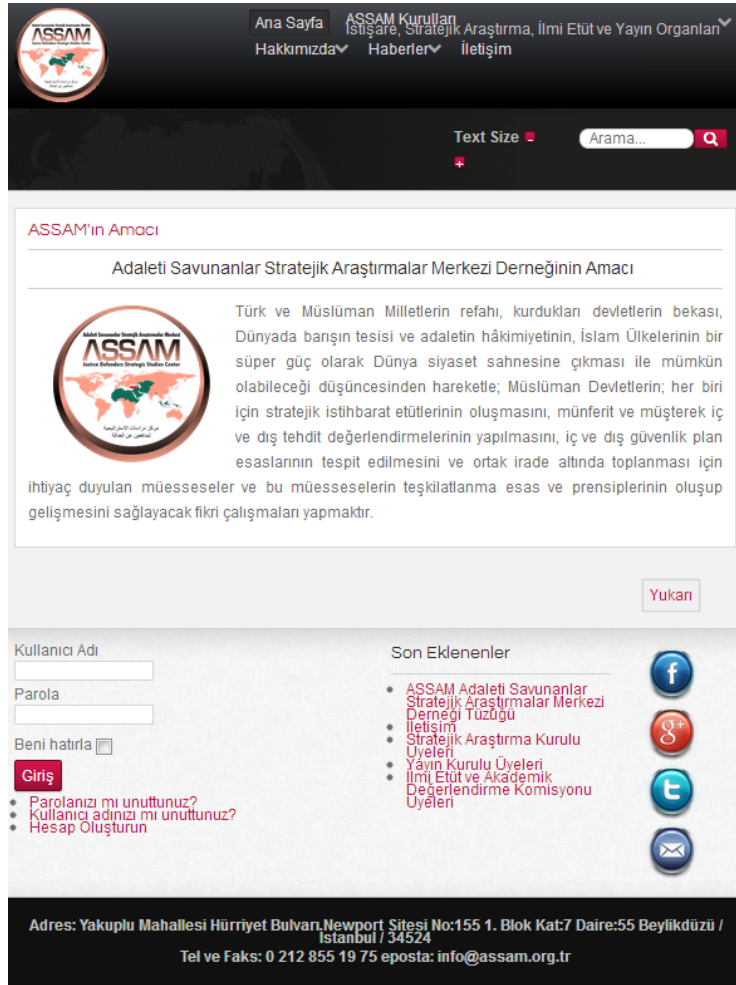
ASSAM
Justice Defenders Strategic Studies Center

Ana Sayfa ASSAM Kurulları İstişare, Stratejik Araştırma, İlmi Etüt ve Yayın Organları
Hakkımızda Haberler İletişim

Text Size

Arama...

ASSAM'ın Amacı

Adaleti Savunanlar Stratejik Araştırmalar Merkezi Derneğinin Amacı

Adaleti Savunanlar Stratejik Araştırmalar Merkezi
ASSAM
Justice Defenders Strategic Studies Center

Türk ve Müslüman Milletlerin refahı, kurdukları devletlerin bekası, Dünyada barışın tesisi ve adaletin hâkimiyetinin, İslam Ülkelerinin bir süper güç olarak Dünya siyaset sahnesine çıkması ile mümkün olabileceği düşüncesinden hareketle; Müslüman Devletlerin; her biri için stratejik istihbarat etütlerinin oluşmasını, münferit ve müşterek iç ve dış tehdit değerlendirmelerinin yapılmasını, iç ve dış güvenlik plan esaslarının tespit edilmesini ve ortak irade altında toplanması için ihtiyaç duyulan müesseseler ve bu müesseselerin teşkilatlanma esas ve prensiplerinin oluşup gelişmesini sağlayacak fikri çalışmaları yapmaktır.

Yukarı

Kullanıcı Adı
Parola
Beni hatırla
Giriş
• Parolanızı mı unuttunuz?
• Kullanıcı adınızı mı unuttunuz?
• Hesap Oluşturun

Son Eklenenler
• ASSAM Adaleti Savunanlar Stratejik Araştırmalar Merkezi Derneği Tüzüğü
• İletişim
• Stratejik Araştırma Kurulu Üyeleri
• Yayın Kurulu Üyeleri
• İlmi Etüt ve Akademik Değerlendirme Komisyonu Üyeleri

Adres: Yakuplu Mahallesi Hürriyet Bulvarı,Newport Sitesi No:155 1. Blok Kat:7 Daire:55 Beylikdüzü / İstanbul / 34524
Tel ve Faks: 0 212 855 19 75 eposta: info@assam.org.tr